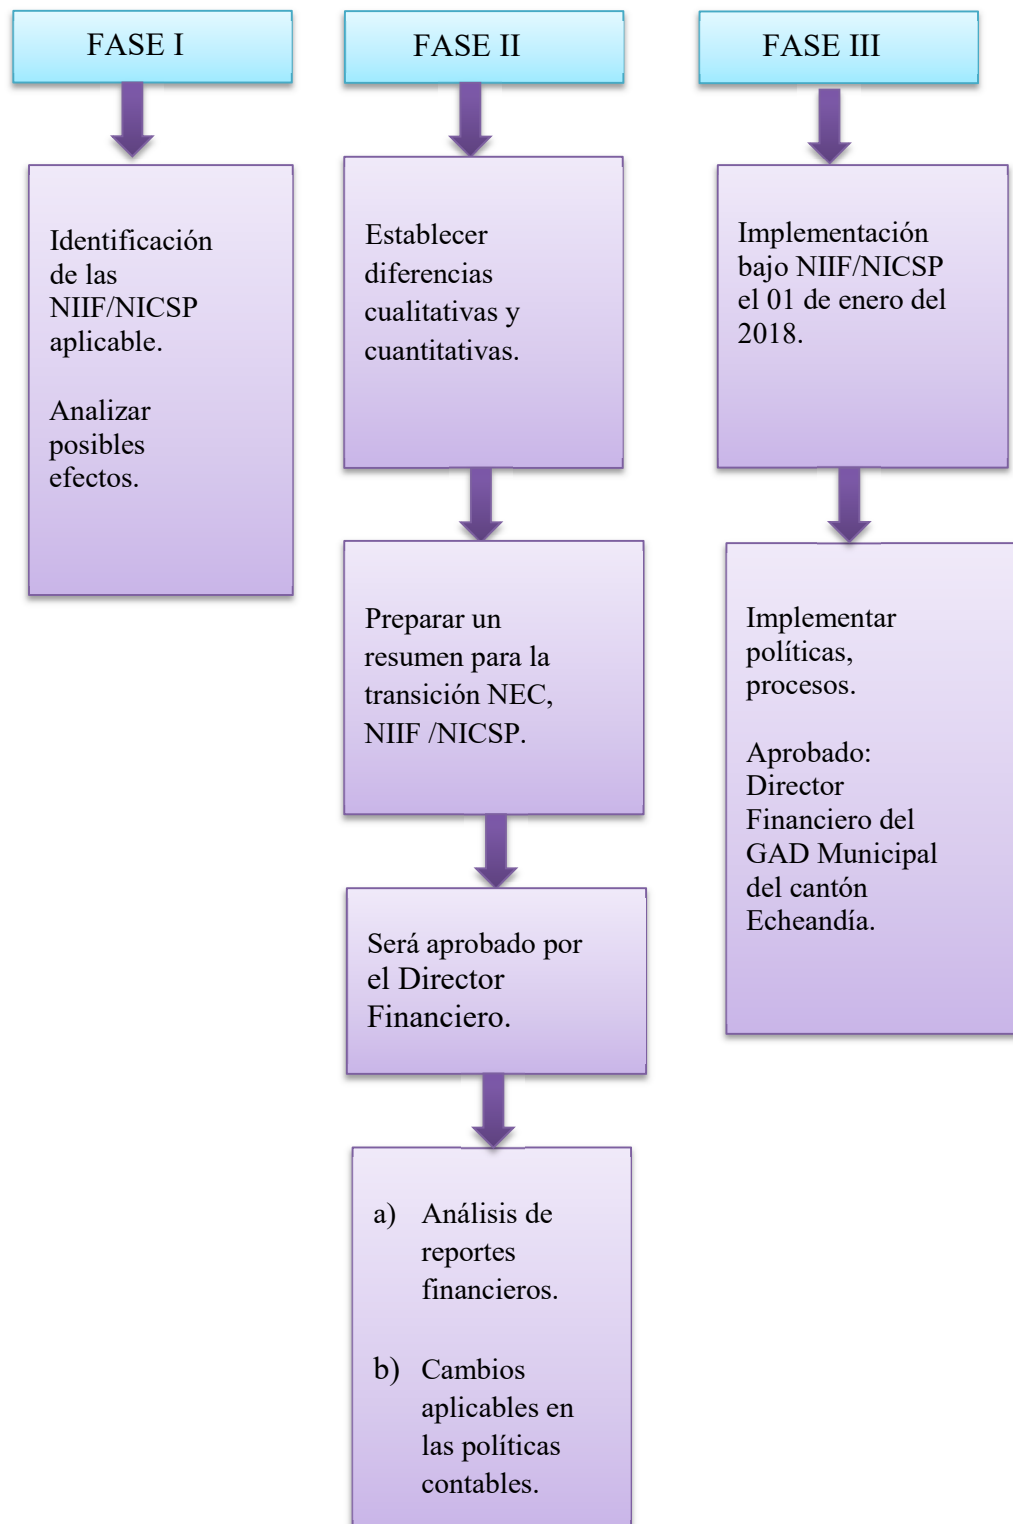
FASE I

Identificación de las NIIF/NICSP aplicable.

Analizar posibles efectos.

FASE II

Establecer diferencias cualitativas y cuantitativas.

Preparar un resumen para la transición NEC, NIIF /NICSP.

Será aprobado por el Director Financiero.

a) Análisis de reportes financieros.

b) Cambios aplicables en las políticas contables.

FASE III

Implementación bajo NIIF/NICSP el 01 de enero del 2018.

Implementar políticas, procesos.

Aprobado: Director Financiero del GAD Municipal del cantón Echeandía.